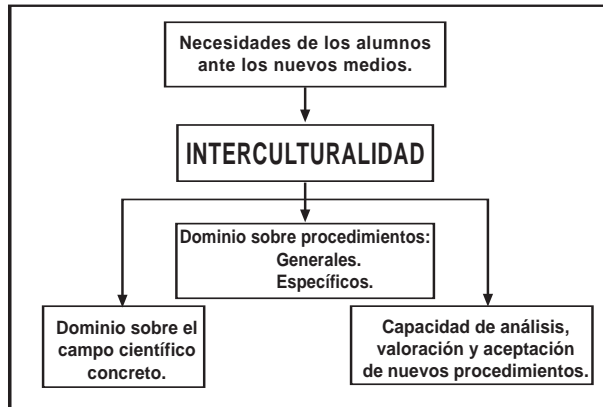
Necesidades de los alumnos ante los nuevos medios.

INTERCULTURALIDAD

Dominio sobre procedimientos:
Generales.
Específicos.

Dominio sobre el campo científico concreto.

Capacidad de análisis, valoración y aceptación de nuevos procedimientos.